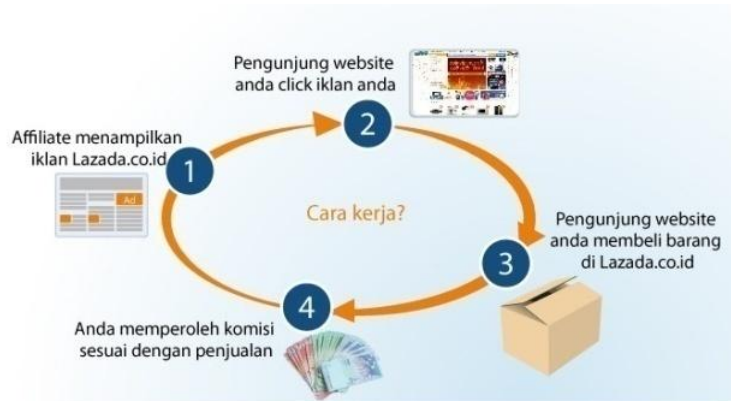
Pengunjung website anda click iklan anda

2

Affiliate menampilkan iklan Lazada.co.id

1

Ad

Cara kerja?

Pengunjung website anda membeli barang di Lazada.co.id

3

4

Anda memperoleh komisi sesuai dengan penjualan